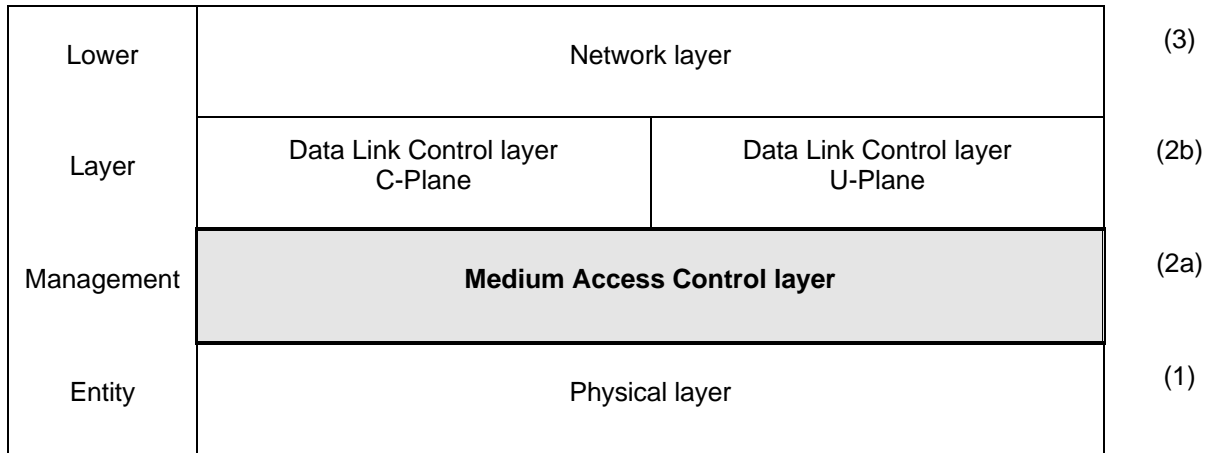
| Lower | Network layer | | (3) |
|---|---|---|---|
| Layer | Data Link Control layer C-Plane | Data Link Control layer U-Plane | (2b) |
| Management | **Medium Access Control layer** | | (2a) |
| Entity | Physical layer | | (1) |